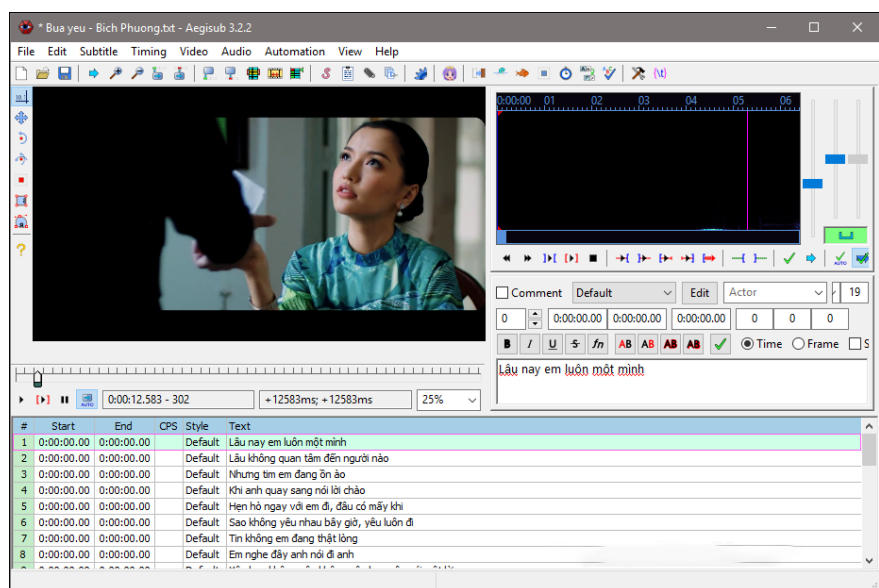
* Bua yeu - Bich Phuong.txt - Aegisub 3.2.2

File Edit Subtitle Timing Video Audio Automation View Help

0:00:00 01 02 03 04 05 06

Comment Default Edit Actor 19

0 0:00:00.00 0:00:00.00 0:00:00.00 0 0 0

B I U S fn AB AB AB AB Time Frame S

Lâu nay em luôn một mình

0:00:12.583 - 302 +12583ms; +12583ms 25%

| # | Start | End | CPS | Style | Text |
|---|---|---|---|---|---|
| 1 | 0:00:00.00 | 0:00:00.00 | | Default | Lâu nay em luôn một mình |
| 2 | 0:00:00.00 | 0:00:00.00 | | Default | Lâu không quan tâm đến người nào |
| 3 | 0:00:00.00 | 0:00:00.00 | | Default | Nhưng tim em đang ồn ào |
| 4 | 0:00:00.00 | 0:00:00.00 | | Default | Khi anh quay sang nói lời chào |
| 5 | 0:00:00.00 | 0:00:00.00 | | Default | Hẹn hò ngay với em đi, đâu có mấy khi |
| 6 | 0:00:00.00 | 0:00:00.00 | | Default | Sao không yêu nhau bây giờ, yêu luôn đi |
| 7 | 0:00:00.00 | 0:00:00.00 | | Default | Tin không em đang thật lòng |
| 8 | 0:00:00.00 | 0:00:00.00 | | Default | Em nghe đây anh nói đi anh |